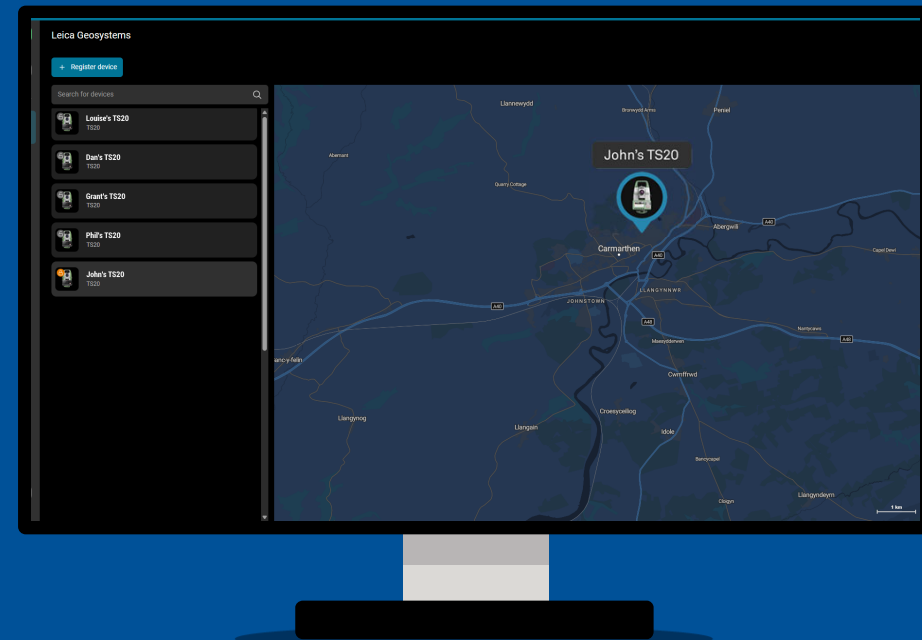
Leica Geosystems

+ Register device

Search for devices

Louise's TS20
TS20

Dan's TS20
TS20

Grant's TS20
TS20

Phil's TS20
TS20

John's TS20
TS20

Llannewydd
Bronwydd Arms
Peniel
Aberrant
Quarry Cottage
John's TS20
Abergwili
A40
Capel Dewi
Carmarthen
A48
JOHNSTOWN
LLANGYNNWR
A40
A48
Nantycaws
A48
Llancy-y-felin
Mansyddenwen
Cwmffrwd
Llangynog
Croesyceiliog
Llangain
Idole
Bancycapel
Llangyndeyrn
Ollogyn
1 km